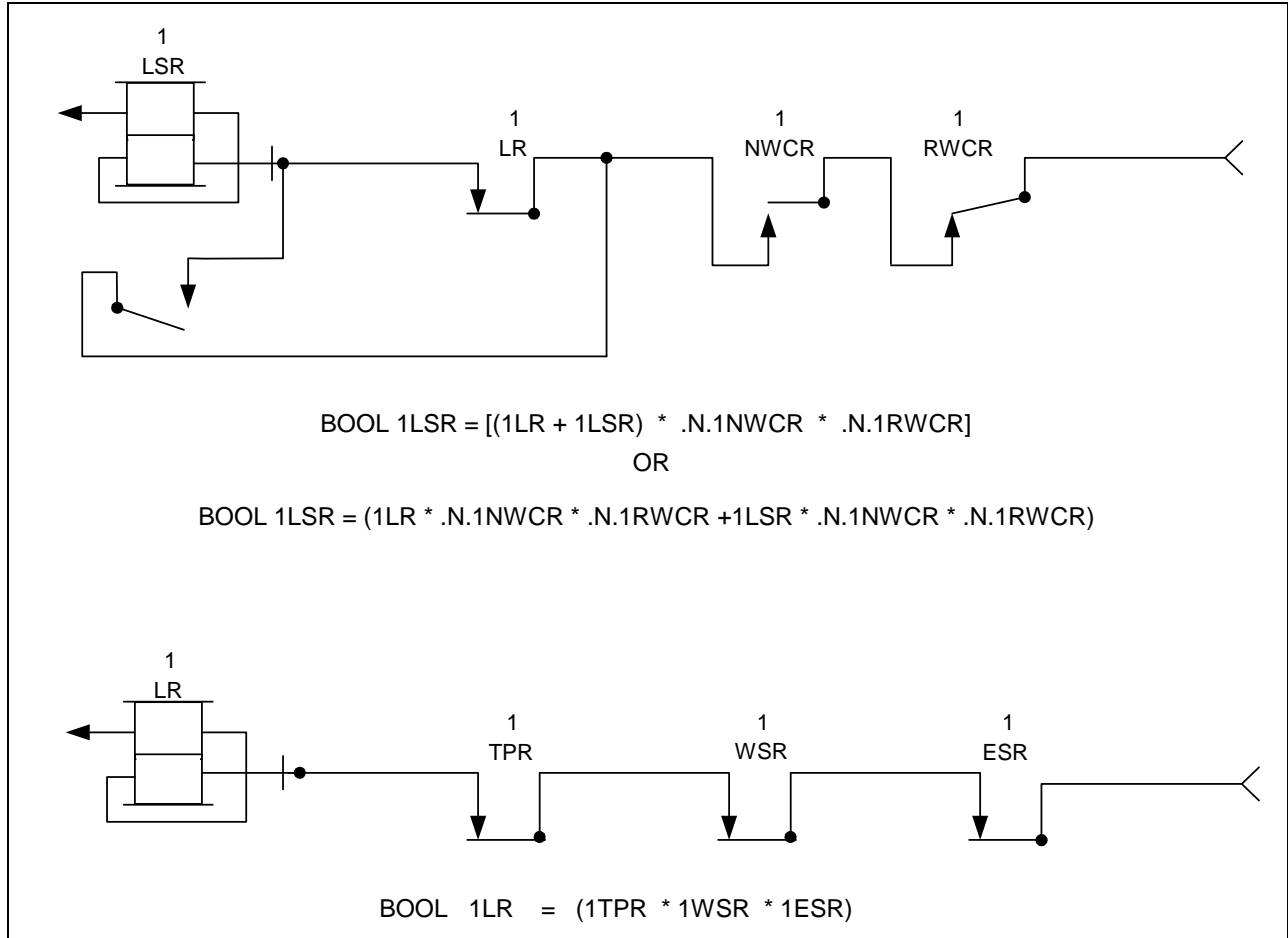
1
LSR

1
LR

1
NWCR

1
RWCR

BOOL 1LSR = [(1LR + 1LSR) * .N.1NWCR * .N.1RWCR]
OR
BOOL 1LSR = (1LR * .N.1NWCR * .N.1RWCR +1LSR * .N.1NWCR * .N.1RWCR)

1
LR

1
TPR

1
WSR

1
ESR

BOOL 1LR = (1TPR * 1WSR * 1ESR)